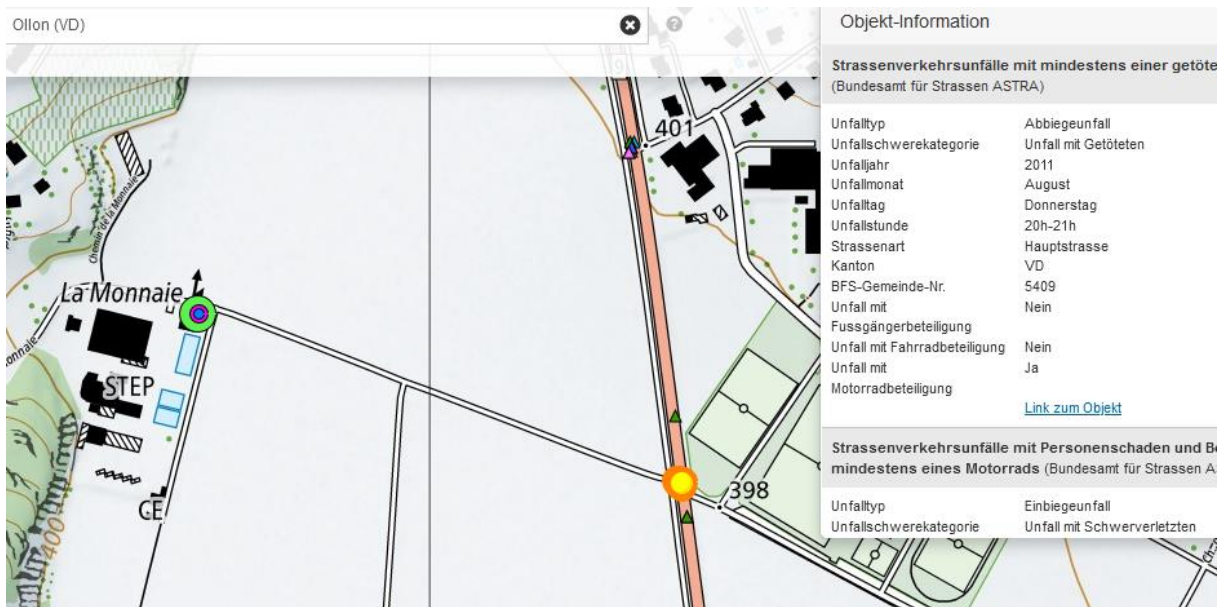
Ollon (VD)

Chemin de la Monnaie

La Monnaie

onnaie

STEP

CE

400

401

398

Objekt-Information

Strassenverkehrsunfälle mit mindestens einer getöte
(Bundesamt für Strassen ASTRA)

| | |
|---|---|
| Unfalltyp | Abbiegeunfall |
| Unfallschwerekategorie | Unfall mit Getöteten |
| Unfalljahr | 2011 |
| Unfallmonat | August |
| Unfalltag | Donnerstag |
| Unfallstunde | 20h-21h |
| Strassenart | Hauptstrasse |
| Kanton | VD |
| BFS-Gemeinde-Nr. | 5409 |
| Unfall mit Fussgängerbeteiligung | Nein |
| Unfall mit Fahrradbeteiligung | Nein |
| Unfall mit Motorradbeteiligung | Ja |

Link zum Objekt

Strassenverkehrsunfälle mit Personenschaden und Be
mindestens eines Motorrads (Bundesamt für Strassen A

| | |
|---|---|
| Unfalltyp | Einbiegeunfall |
| Unfallschwerekategorie | Unfall mit Schwerverletzten |